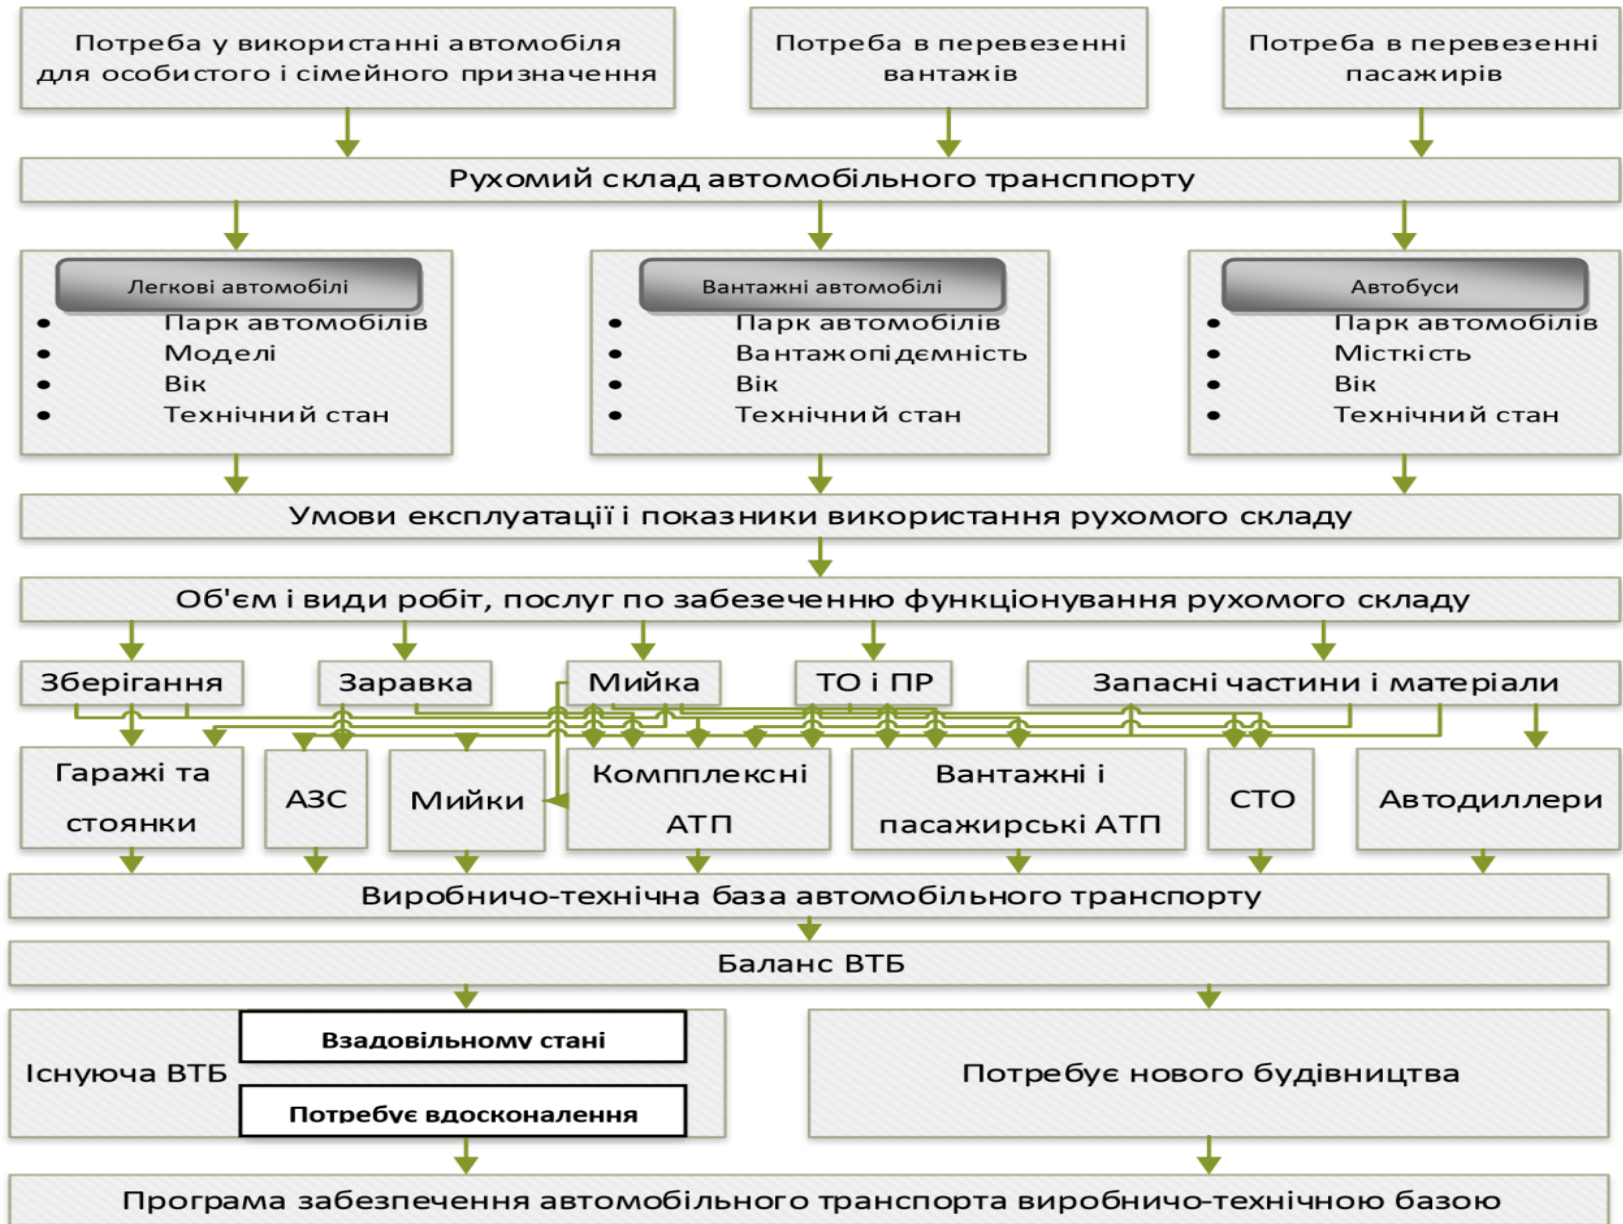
Потреба у використанні автомобіля для особистого і сімейного призначення

Потреба в перевезенні вантажів

Потреба в перевезенні пасажирів

Рухомий склад автомобільного трансппорту

Легкові автомобілі
- Парк автомобілів
- Моделі
- Вік
- Технічний стан

Вантажні автомобілі
- Парк автомобілів
- Вантажопідємність
- Вік
- Технічний стан

Автобуси
- Парк автомобілів
- Місткість
- Вік
- Технічний стан

Умови експлуатації і показники використання рухомого складу

Об'єм і види робіт, послуг по забезеченню функціонування рухомого складу

Зберігання

Заравка

Мийка

ТО і ПР

Запасні частини і матеріали

Гаражі та стоянки

АЗС

Мийки

Комплексні АТП

Вантажні і пасажирські АТП

СТО

Автодиллери

Виробничо-технічна база автомобільного транспорту

Баланс ВТБ

Існуюча ВТБ

Взадовільному стані

Потребує вдосконалення

Потребує нового будівництва

Програма забезпечення автомобільного транспорта виробничо-технічною базою